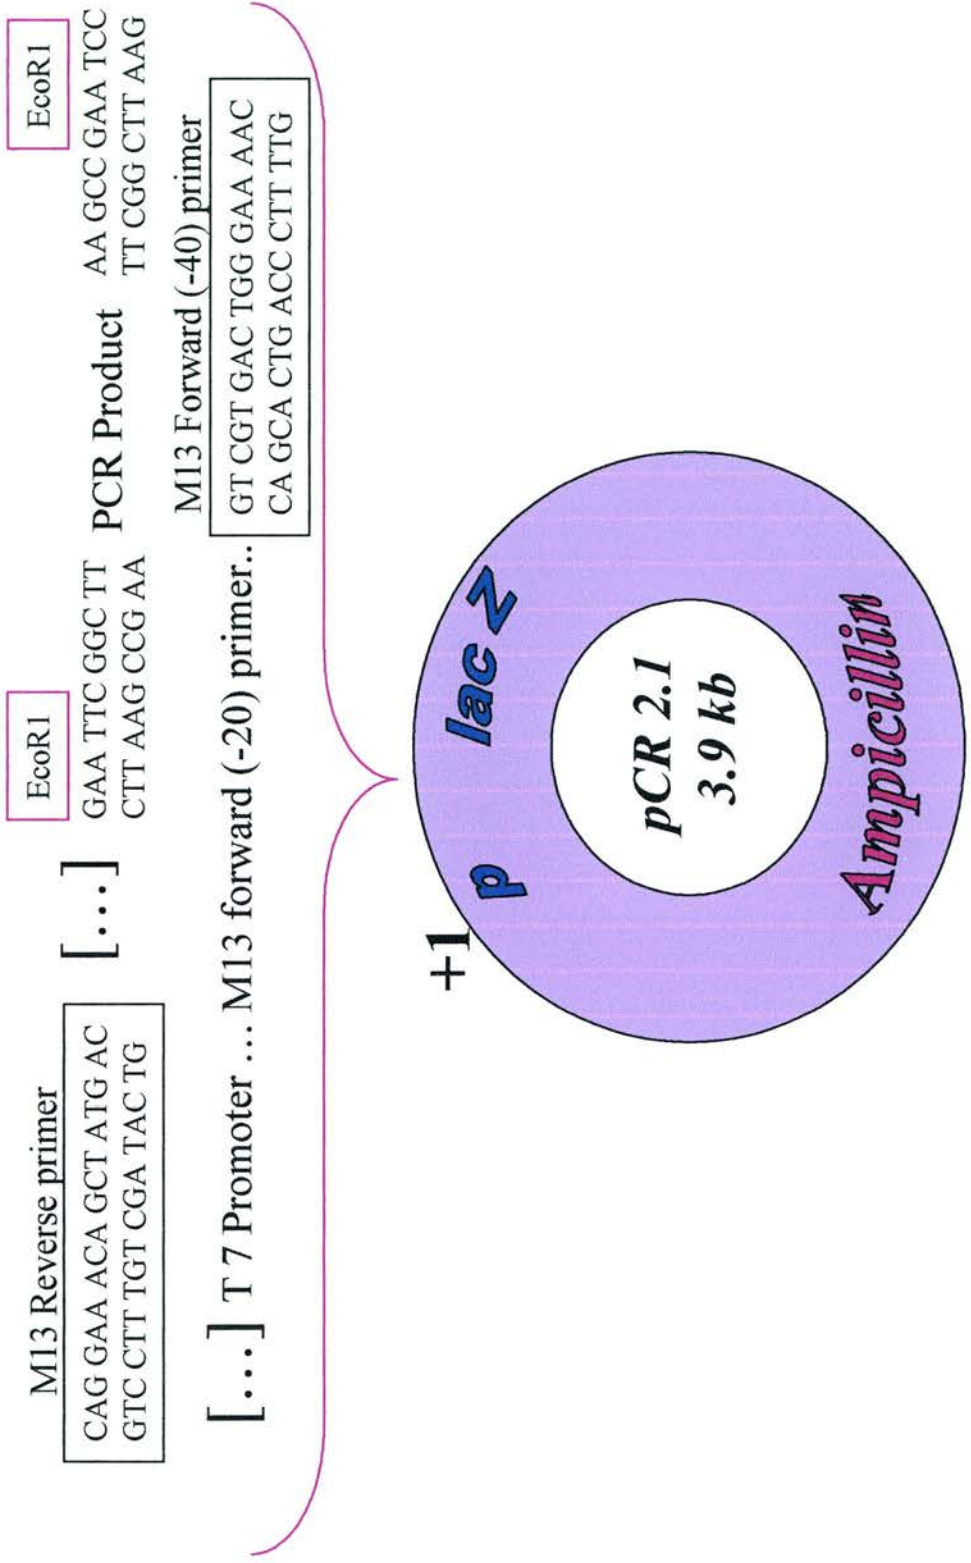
M13 Reverse primer

CAG GAA ACA GCT ATG AC
GTC CTT TGT CGA TAC TG

[ . . . ]

EcoR1

GAA TTC GGC TT
CTT AAG CCG AA

PCR Product

AA GCC GAA TCC
TT CGG CTT AAG

EcoR1

[ . . . ] T 7 Promoter . . . M13 forward (-20) primer..

M13 Forward (-40) primer

GT CGT GAC TGG GAA AAC
CA GCA CTG ACC CTT TTG

+1

p

lac Z

pCR 2.1
3.9 kb

Ampicillin